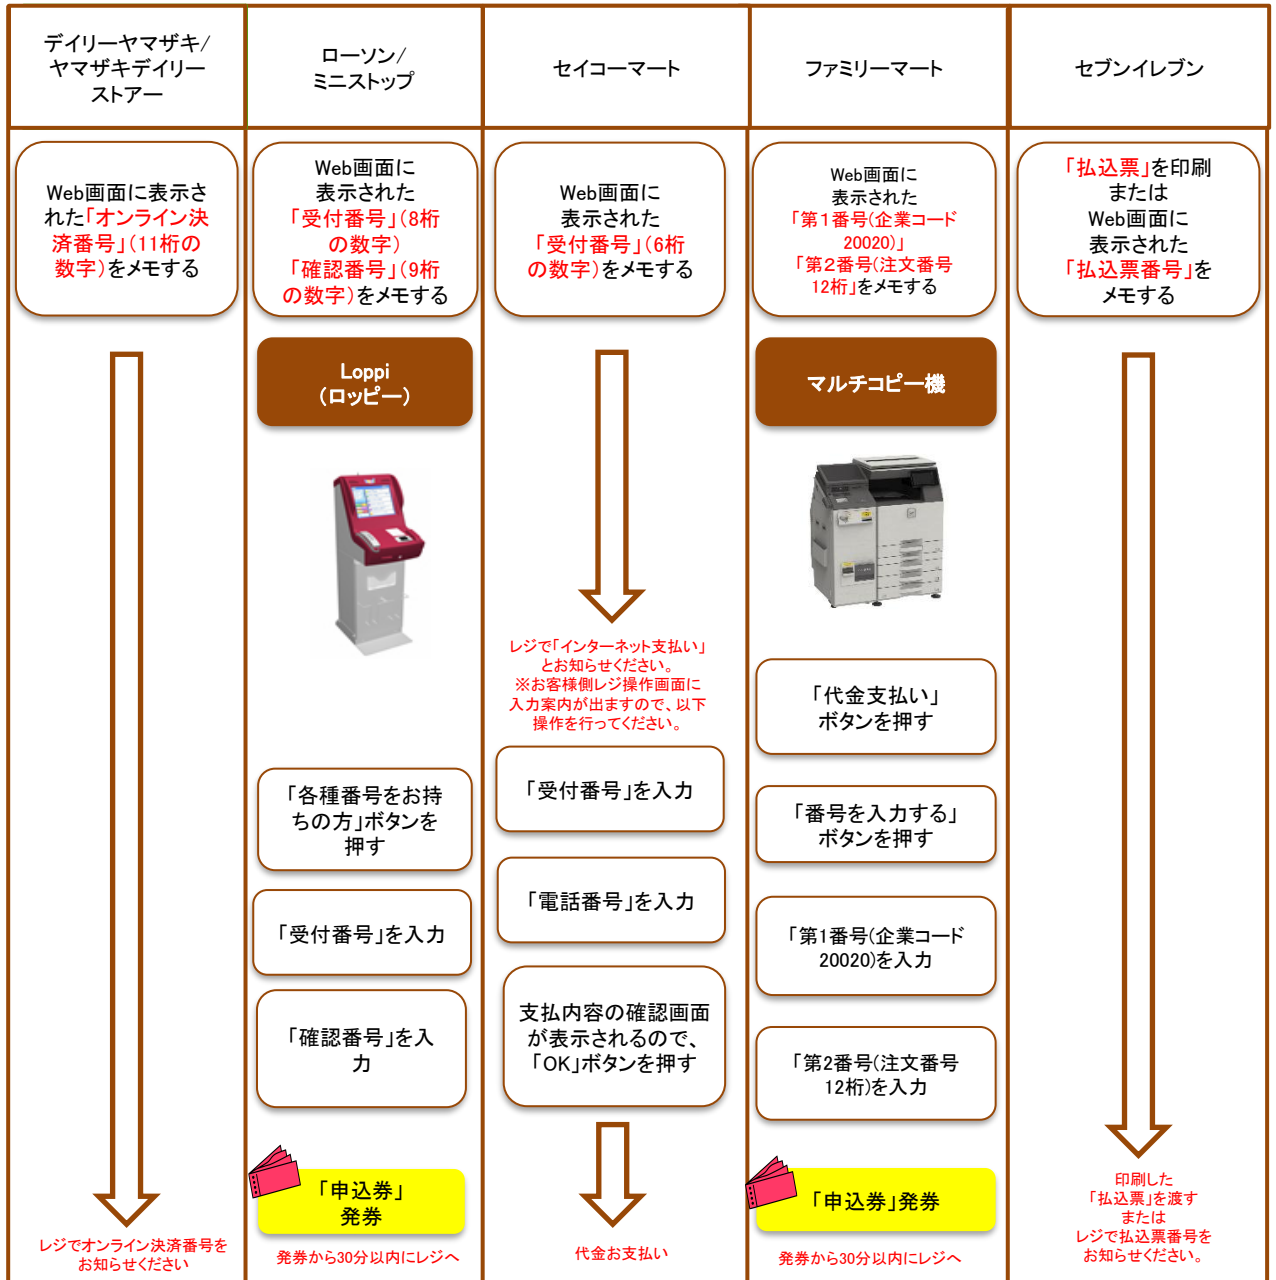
デイリーヤマザキ/ヤマザキデイリーストアー

Web画面に表示された「オンライン決済番号」(11桁の数字)をメモする

レジでオンライン決済番号をお知らせください

ローソン/ミニストップ

Web画面に表示された「受付番号」(8桁の数字)「確認番号」(9桁の数字)をメモする

Loppi (ロッピー)

「各種番号をお持ちの方」ボタンを押す

「受付番号」を入力

「確認番号」を入力

「申込券」発券

発券から30分以内にレジへ

セイコーマート

Web画面に表示された「受付番号」(6桁の数字)をメモする

レジで「インターネット支払い」とお知らせください。※お客様側レジ操作画面に入力案内が出ますので、以下操作を行ってください。

「受付番号」を入力

「電話番号」を入力

支払内容の確認画面が表示されるので、「OK」ボタンを押す

代金お支払い

ファミリーマート

Web画面に表示された「第1番号(企業コード20020)」「第2番号(注文番号12桁」をメモする

マルチコピー機

「代金支払い」ボタンを押す

「番号を入力する」ボタンを押す

「第1番号(企業コード20020)を入力

「第2番号(注文番号12桁)を入力

「申込券」発券

発券から30分以内にレジへ

セブンイレブン

「払込票」を印刷またはWeb画面に表示された「払込票番号」をメモする

印刷した「払込票」を渡すまたはレジで払込票番号をお知らせください。